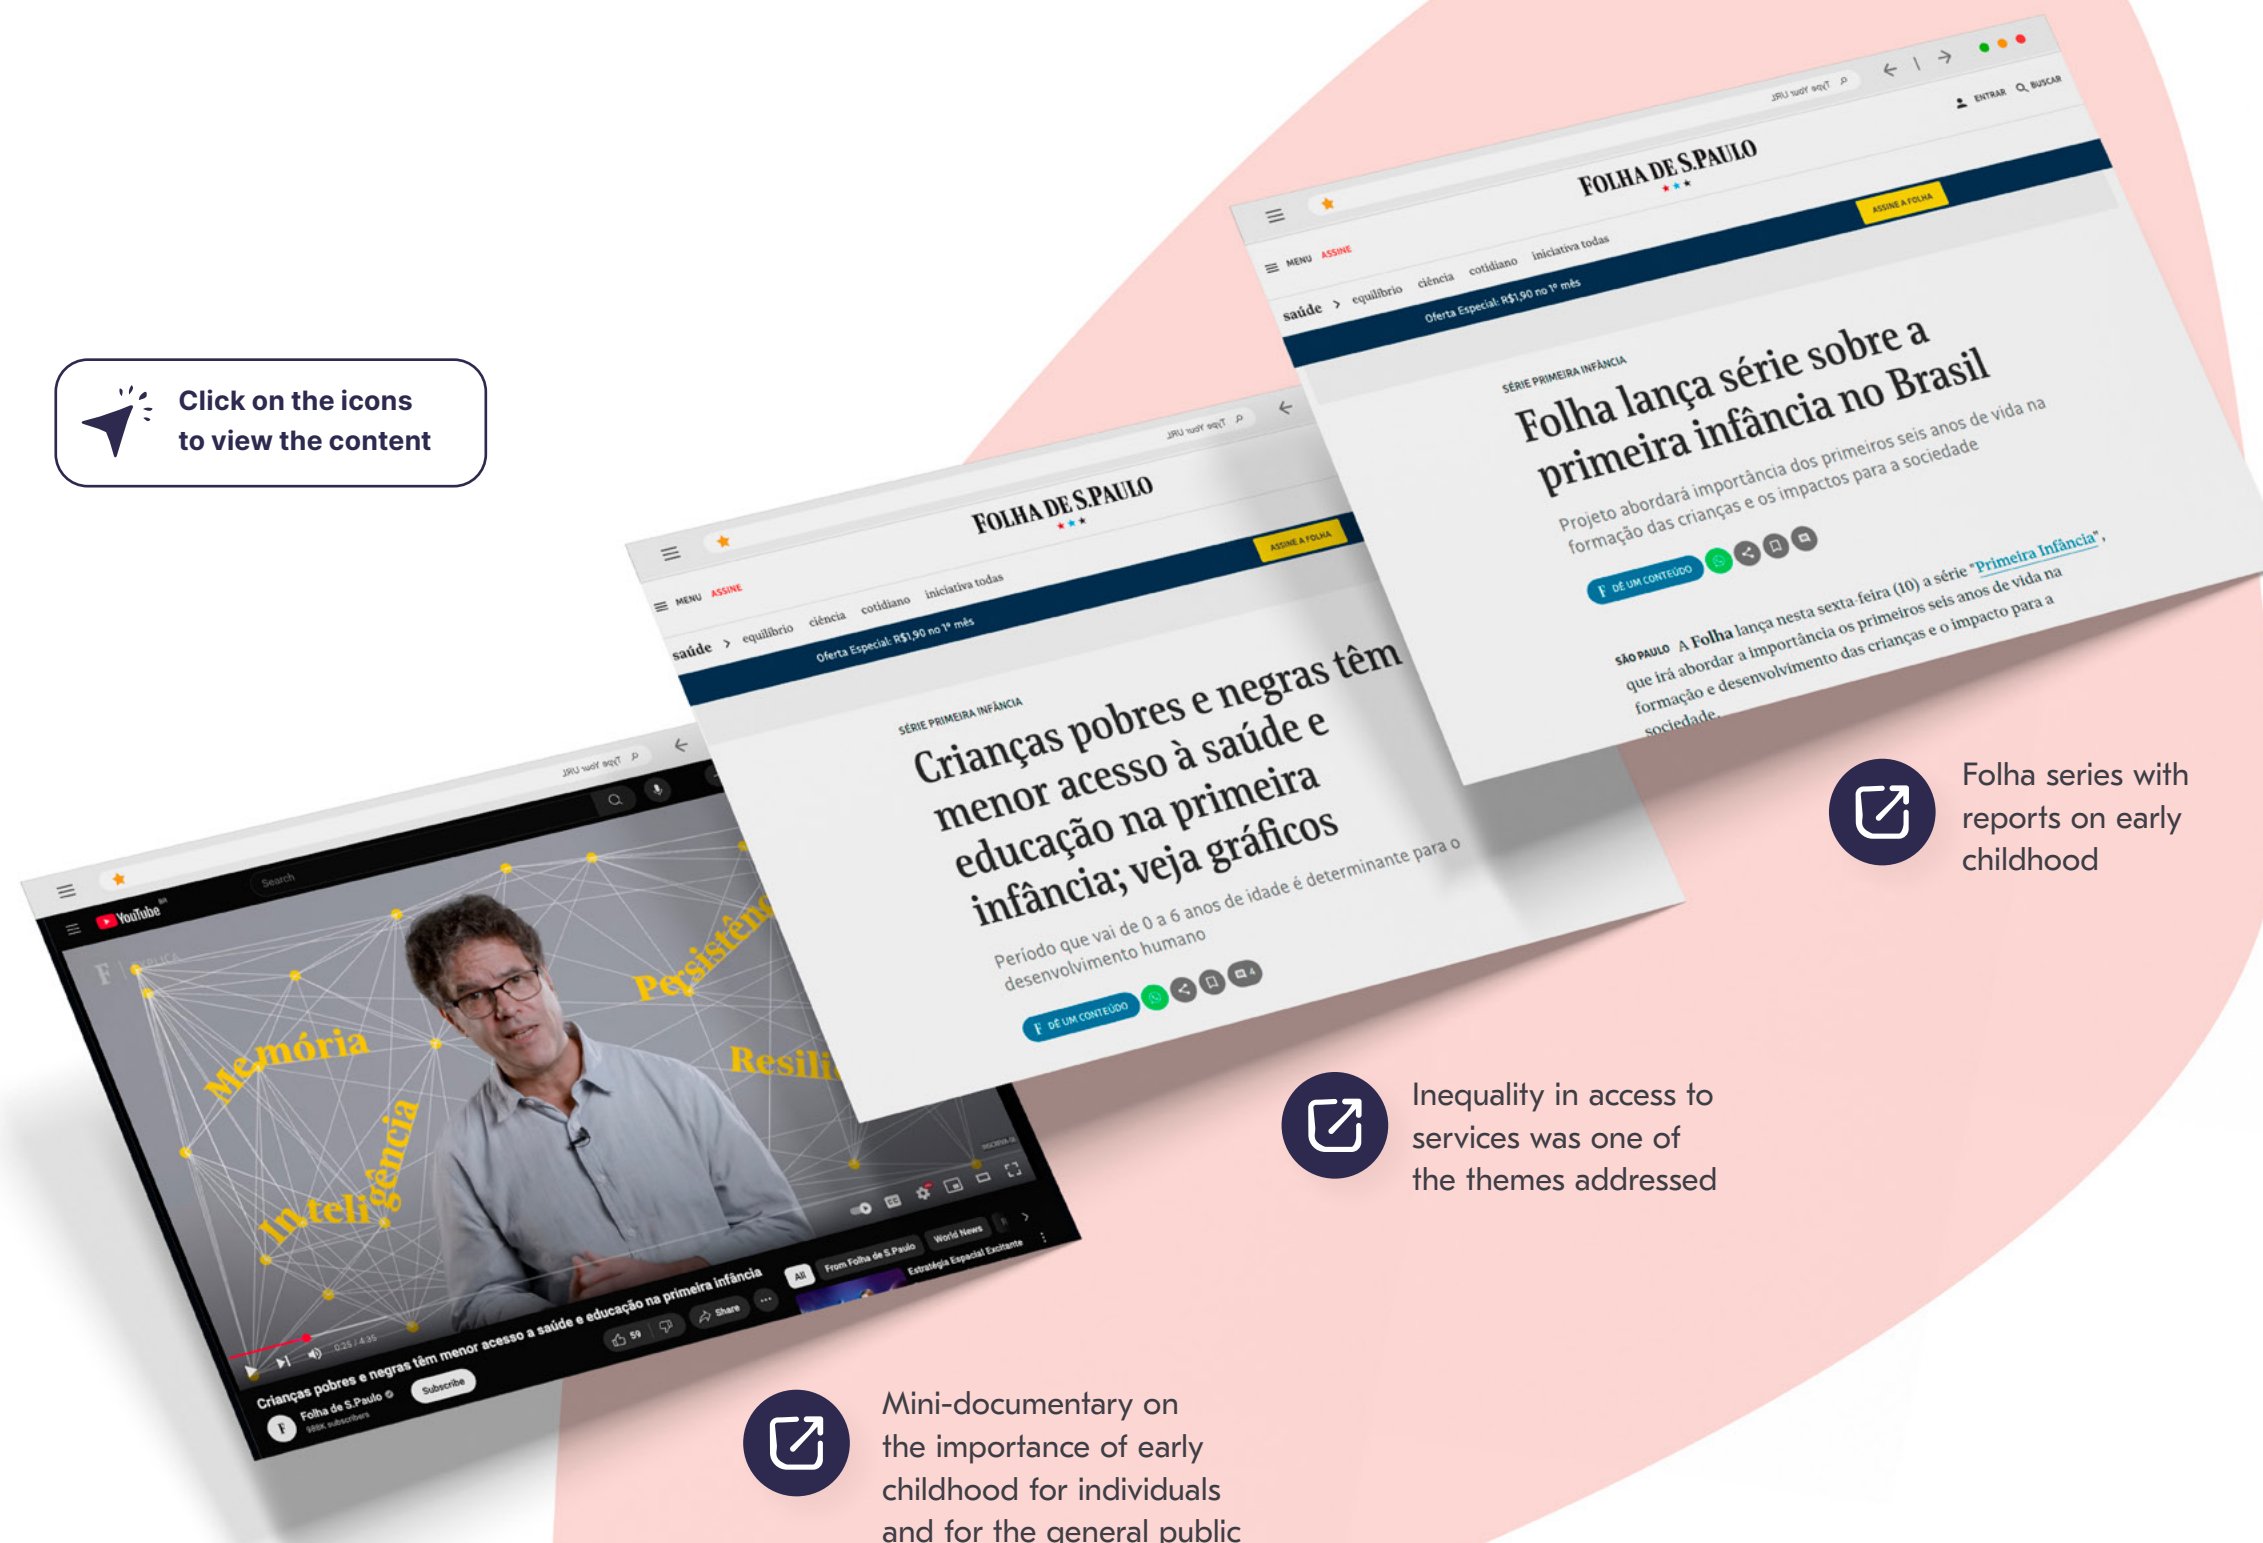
Click on the icons to view the content

Type your URL

FOLHA DE S.PAULO

ENTRAR BUSCAR

MENU ASSINE

ASSINE A FOLHA

saúde > equilíbrio ciência cotidiano iniciativa todas

Oferta Especial: R$1,90 no 1º mês

SÉRIE PRIMEIRA INFÂNCIA

Folha lança série sobre a primeira infância no Brasil

Projeto abordará importância dos primeiros seis anos de vida na formação das crianças e os impactos para a sociedade

DÊ UM CONTEÚDO

SÃO PAULO A Folha lança nesta sexta-feira (10) a série "Primeira Infância", que irá abordar a importância os primeiros seis anos de vida na formação e desenvolvimento das crianças e o impacto para a sociedade.

Folha series with reports on early childhood

Type your URL

FOLHA DE S.PAULO

MENU ASSINE

ASSINE A FOLHA

saúde > equilíbrio ciência cotidiano iniciativa todas

Oferta Especial: R$1,90 no 1º mês

SÉRIE PRIMEIRA INFÂNCIA

Crianças pobres e negras têm menor acesso à saúde e educação na primeira infância; veja gráficos

Período que vai de 0 a 6 anos de idade é determinante para o desenvolvimento humano

DÊ UM CONTEÚDO

Inequality in access to services was one of the themes addressed

Type your URL

YouTube

Search

Memória

Inteligência

Persistência

Resili

Crianças pobres e negras têm menor acesso a saúde e educação na primeira infância

Folha de S.Paulo

Subscribe

59

Share

All

From Folha de S.Paulo

World News

Estratégia Espacial Excitante

Mini-documentary on the importance of early childhood for individuals and for the general public